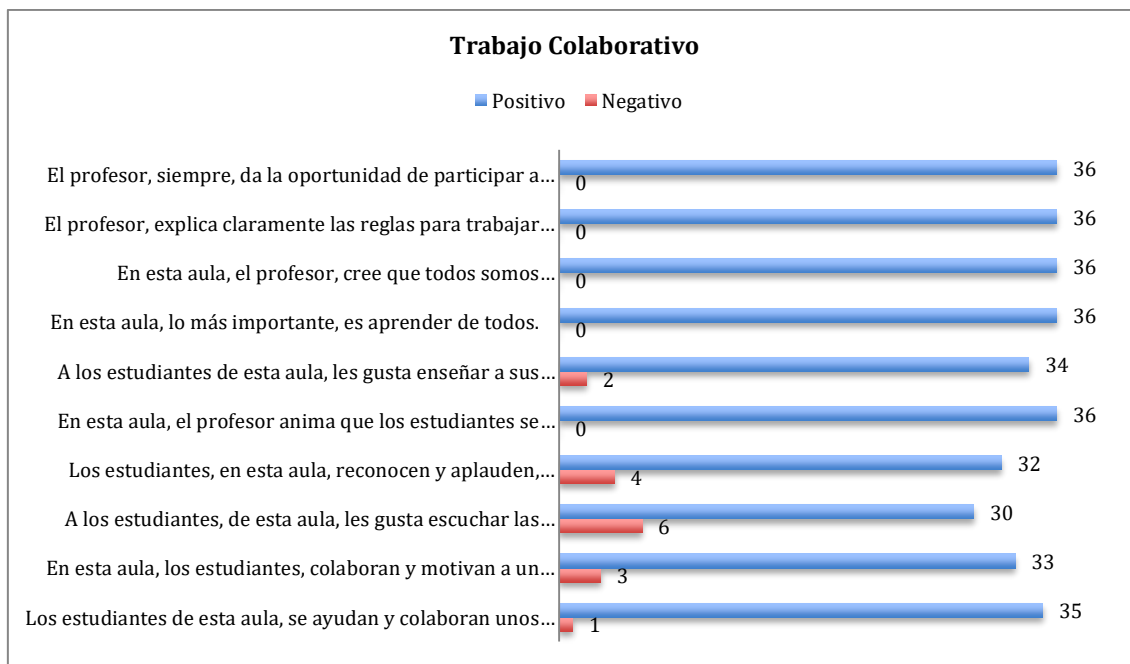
Trabajo Colaborativo

Positivo   Negativo

| | Positivo | Negativo |
|---|---|---|
| El profesor, siempre, da la oportunidad de participar a… | 36 | 0 |
| El profesor, explica claramente las reglas para trabajar… | 36 | 0 |
| En esta aula, el profesor, cree que todos somos… | 36 | 0 |
| En esta aula, lo más importante, es aprender de todos. | 36 | 0 |
| A los estudiantes de esta aula, les gusta enseñar a sus… | 34 | 2 |
| En esta aula, el profesor anima que los estudiantes se… | 36 | 0 |
| Los estudiantes, en esta aula, reconocen y aplauden,… | 32 | 4 |
| A los estudiantes, de esta aula, les gusta escuchar las… | 30 | 6 |
| En esta aula, los estudiantes, colaboran y motivan a un… | 33 | 3 |
| Los estudiantes de esta aula, se ayudan y colaboran unos… | 35 | 1 |